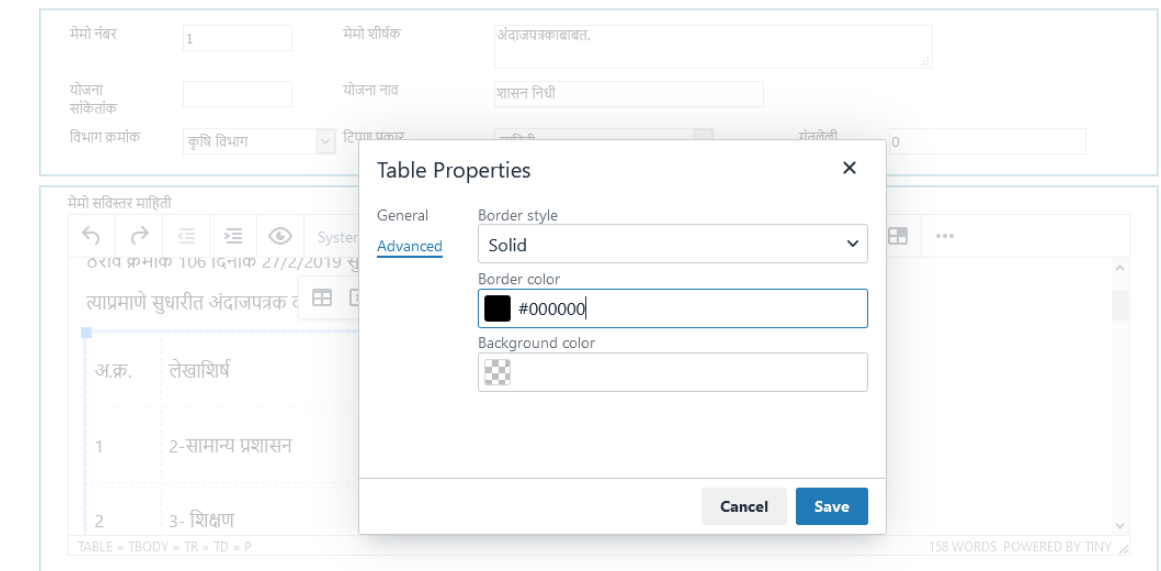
मेमो नंबर 1 मेमो शीर्षक अंदाजपत्रकाबाबत.

योजना संकेतांक योजना नाव शासन निधी

विभाग क्रमांक कृषि विभाग टिपणी प्रकार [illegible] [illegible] 0

मेमो सविस्तर माहिती

System

ठराव क्रमांक 106 दिनांक 27/2/2019 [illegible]

त्याप्रमाणे सुधारीत अंदाजपत्रक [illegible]

| अ.क्र. | लेखाशिर्ष |
|---|---|
| 1 | 2-सामान्य प्रशासन |
| 2 | 3- शिक्षण |

TABLE » TBODY » TR » TD » P

158 WORDS POWERED BY TINY

Table Properties

×

General

Advanced

Border style

Solid

Border color

#000000

Background color

Cancel

Save